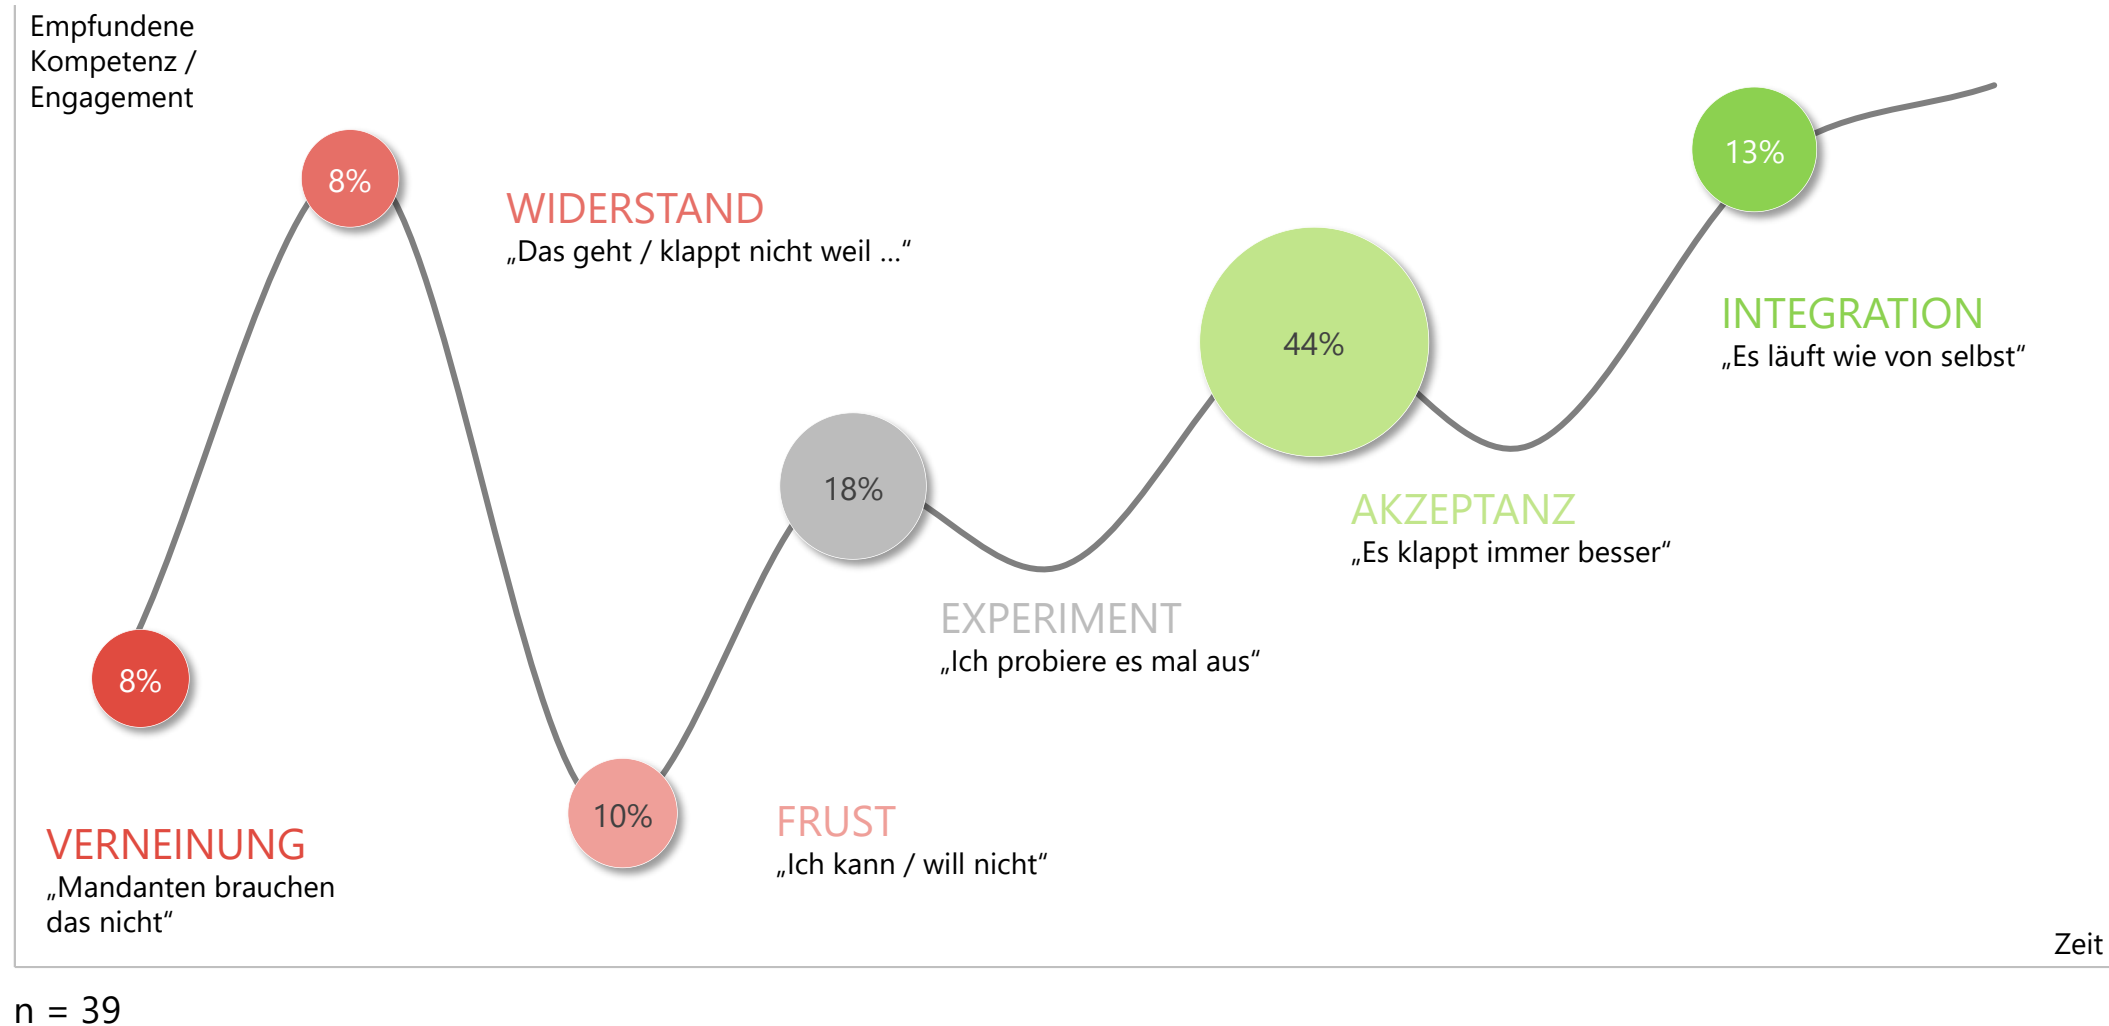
Empfundene Kompetenz / Engagement

8%

WIDERSTAND
„Das geht / klappt nicht weil …“

13%

INTEGRATION
„Es läuft wie von selbst“

44%

18%

AKZEPTANZ
„Es klappt immer besser“

EXPERIMENT
„Ich probiere es mal aus“

8%

10%

FRUST
„Ich kann / will nicht“

VERNEINUNG
„Mandanten brauchen das nicht“

Zeit

n = 39